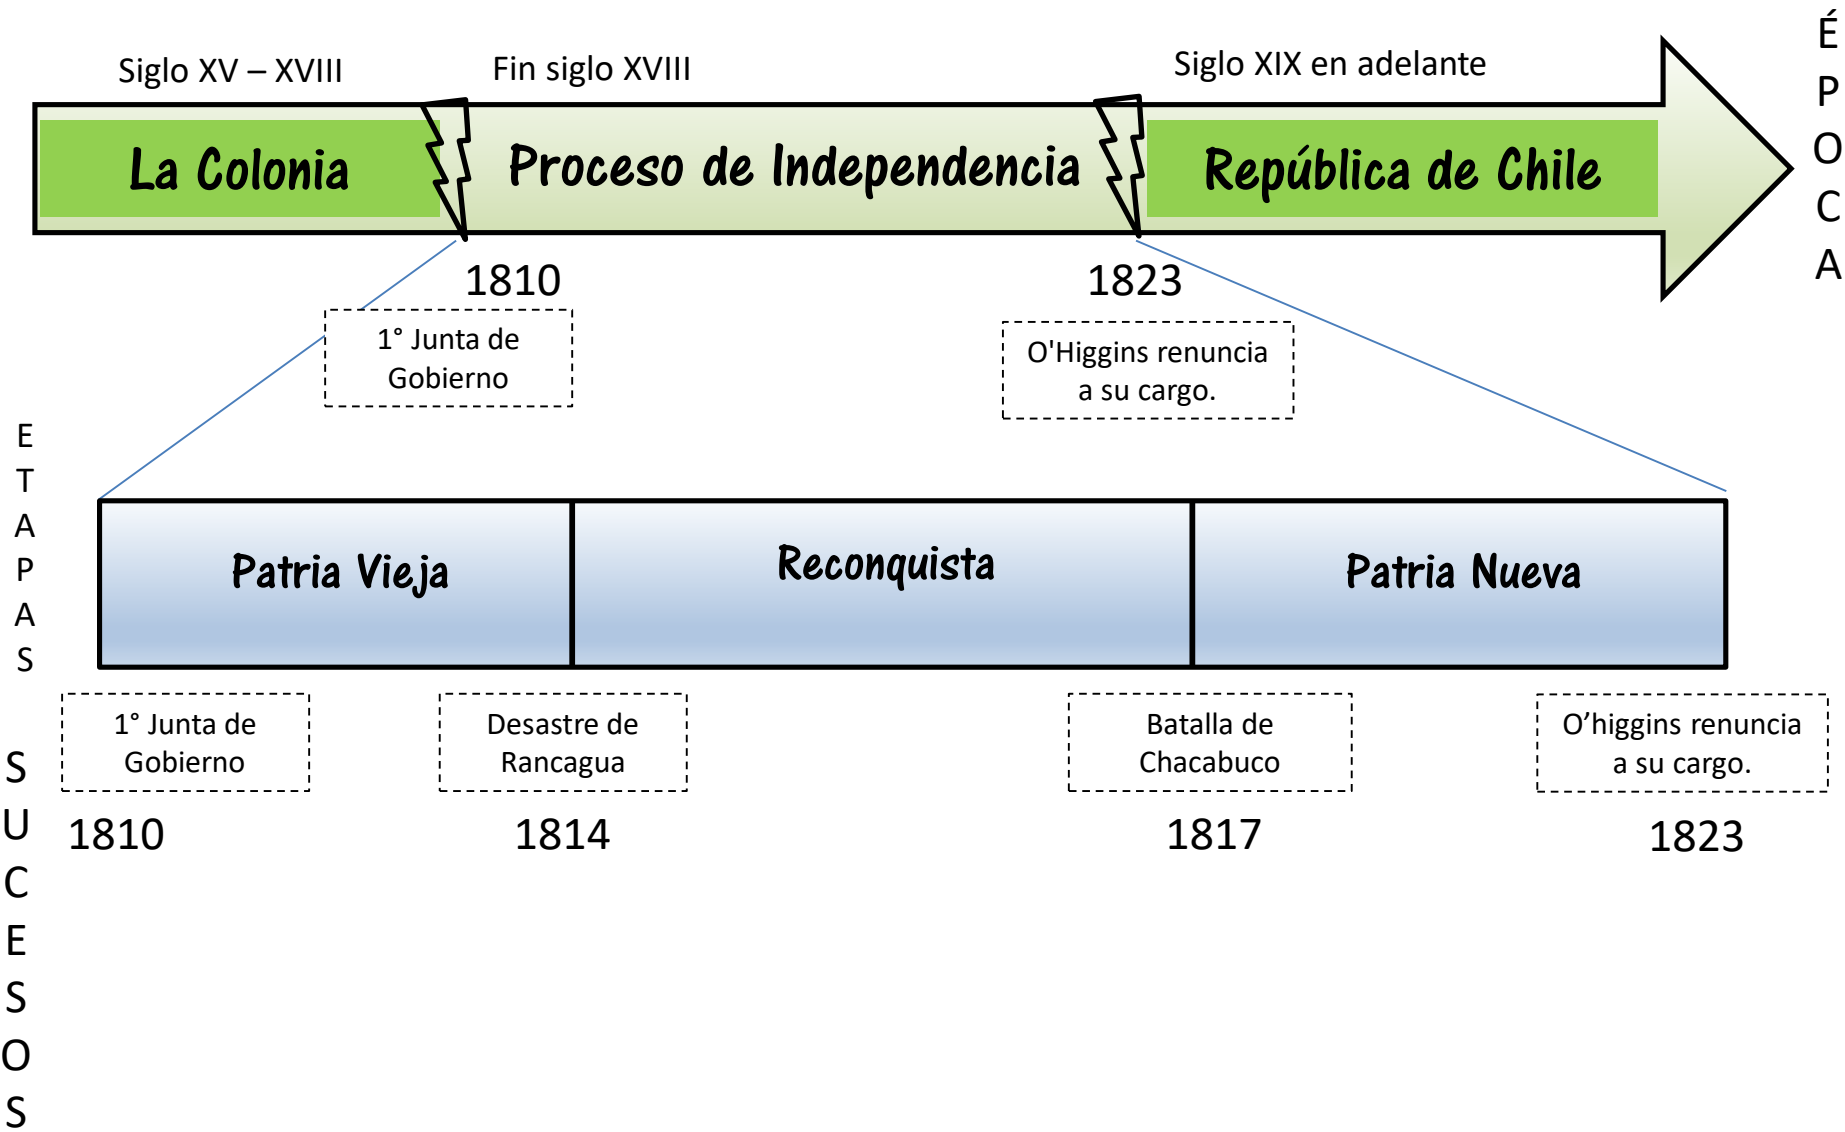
Siglo XV – XVIII

Fin siglo XVIII

Siglo XIX en adelante

ÉPOCA

La Colonia

Proceso de Independencia

República de Chile

1810

1823

1° Junta de Gobierno

O'Higgins renuncia a su cargo.

ETAPAS

Patria Vieja

Reconquista

Patria Nueva

SUCESOS

1° Junta de Gobierno

1810

Desastre de Rancagua

1814

Batalla de Chacabuco

1817

O'higgins renuncia a su cargo.

1823